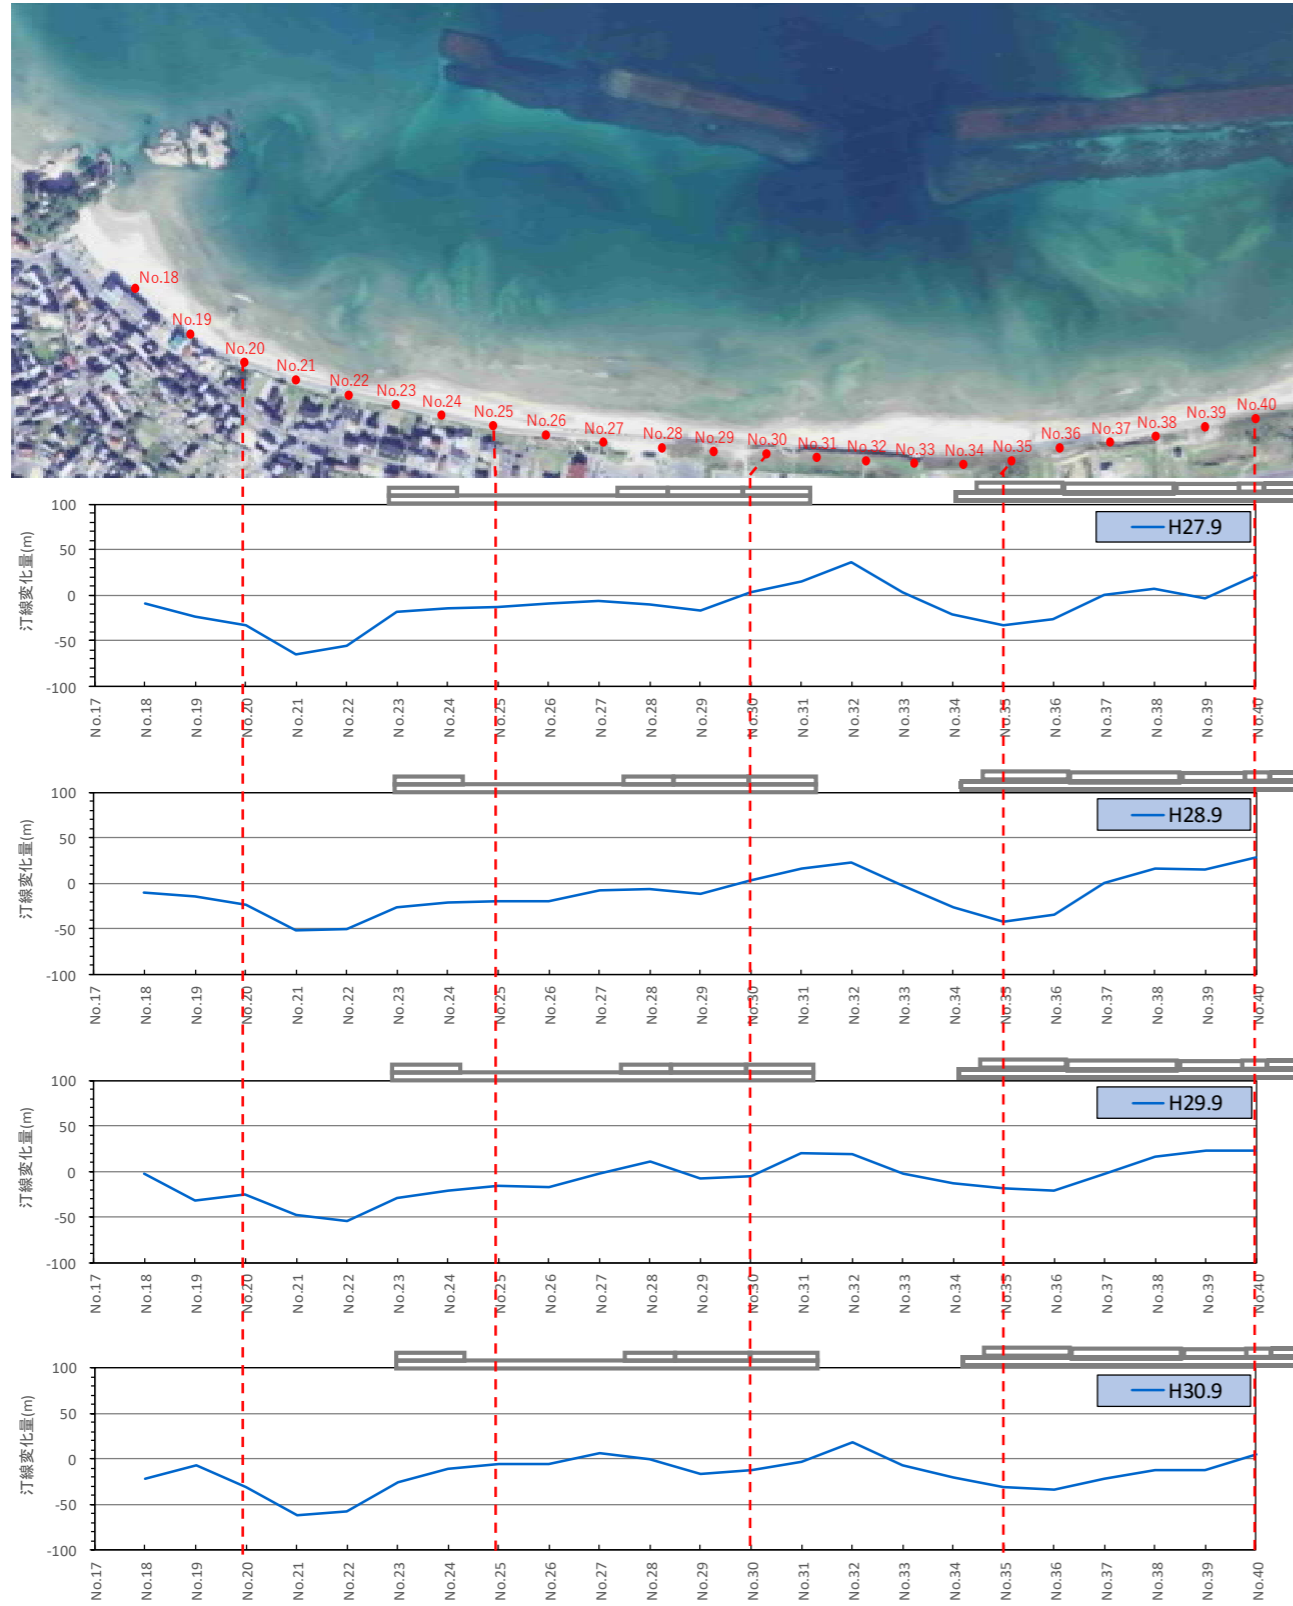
No.18
No.19
No.20
No.21
No.22
No.23
No.24
No.25
No.26
No.27
No.28
No.29
No.30
No.31
No.32
No.33
No.34
No.35
No.36
No.37
No.38
No.39
No.40

汀線変化量(m)
100
50
0
-50
-100
H27.9
No.17 No.18 No.19 No.20 No.21 No.22 No.23 No.24 No.25 No.26 No.27 No.28 No.29 No.30 No.31 No.32 No.33 No.34 No.35 No.36 No.37 No.38 No.39 No.40

汀線変化量(m)
100
50
0
-50
-100
H28.9
No.17 No.18 No.19 No.20 No.21 No.22 No.23 No.24 No.25 No.26 No.27 No.28 No.29 No.30 No.31 No.32 No.33 No.34 No.35 No.36 No.37 No.38 No.39 No.40

汀線変化量(m)
100
50
0
-50
-100
H29.9
No.17 No.18 No.19 No.20 No.21 No.22 No.23 No.24 No.25 No.26 No.27 No.28 No.29 No.30 No.31 No.32 No.33 No.34 No.35 No.36 No.37 No.38 No.39 No.40

汀線変化量(m)
100
50
0
-50
-100
H30.9
No.17 No.18 No.19 No.20 No.21 No.22 No.23 No.24 No.25 No.26 No.27 No.28 No.29 No.30 No.31 No.32 No.33 No.34 No.35 No.36 No.37 No.38 No.39 No.40